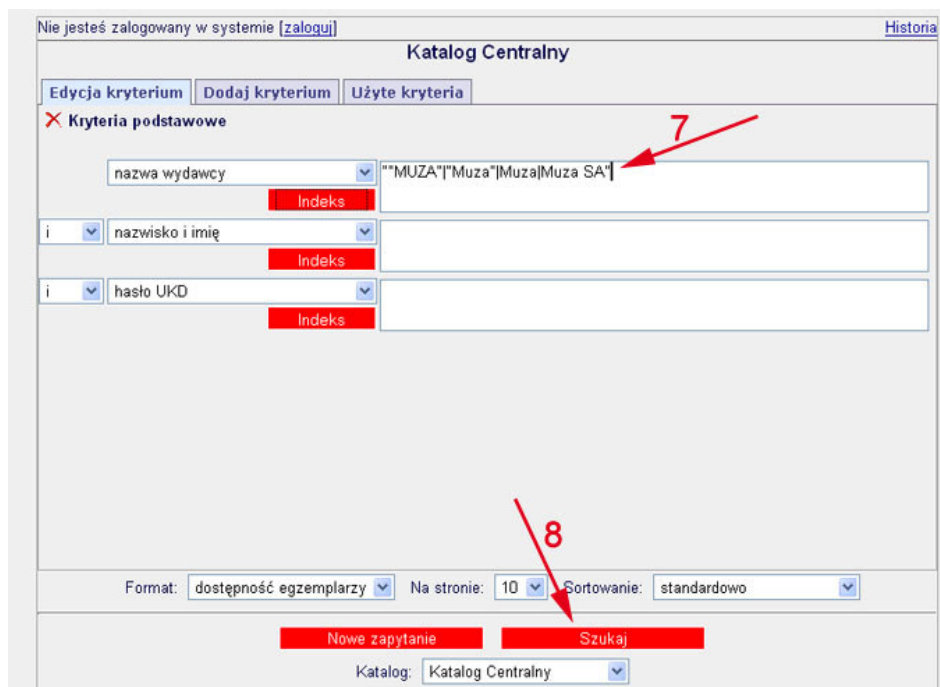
Nie jesteś zalogowany w systemie [zaloguj]

Historia

Katalog Centralny

Edycja kryterium | Dodaj kryterium | Użyte kryteria

Kryteria podstawowe

7

nazwa wydawcy

""MUZA"|"Muza"|Muza|Muza SA"

Indeks

i

nazwisko i imię

Indeks

i

hasło UKD

Indeks

8

Format: dostępność egzemplarzy

Na stronie: 10

Sortowanie: standardowo

Nowe zapytanie

Szukaj

Katalog: Katalog Centralny